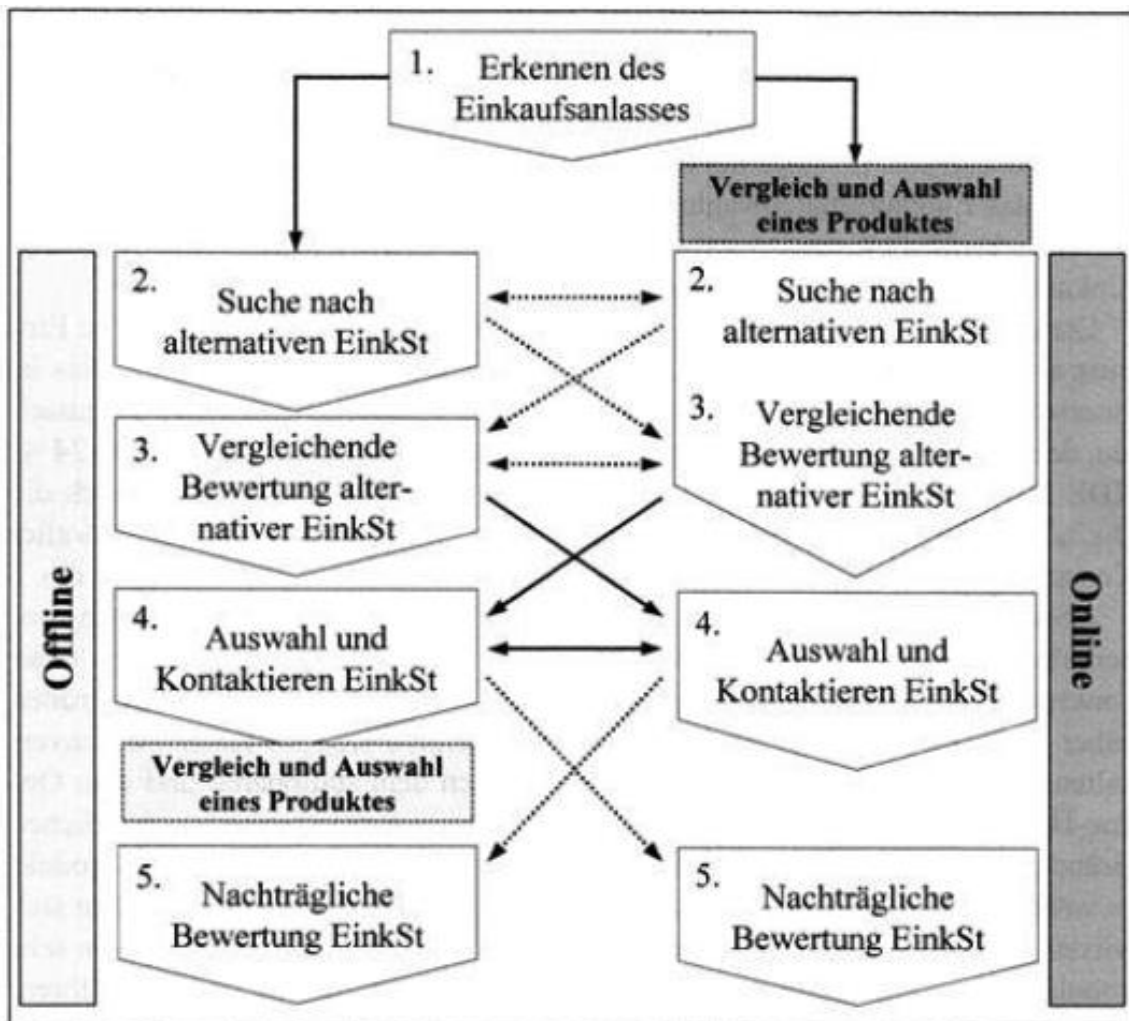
1. Erkennen des Einkaufsanlasses

Vergleich und Auswahl eines Produktes

Offline

2. Suche nach alternativen EinkSt

3. Vergleichende Bewertung alternativer EinkSt

4. Auswahl und Kontaktieren EinkSt

Vergleich und Auswahl eines Produktes

5. Nachträgliche Bewertung EinkSt

Online

2. Suche nach alternativen EinkSt

3. Vergleichende Bewertung alternativer EinkSt

4. Auswahl und Kontaktieren EinkSt

5. Nachträgliche Bewertung EinkSt